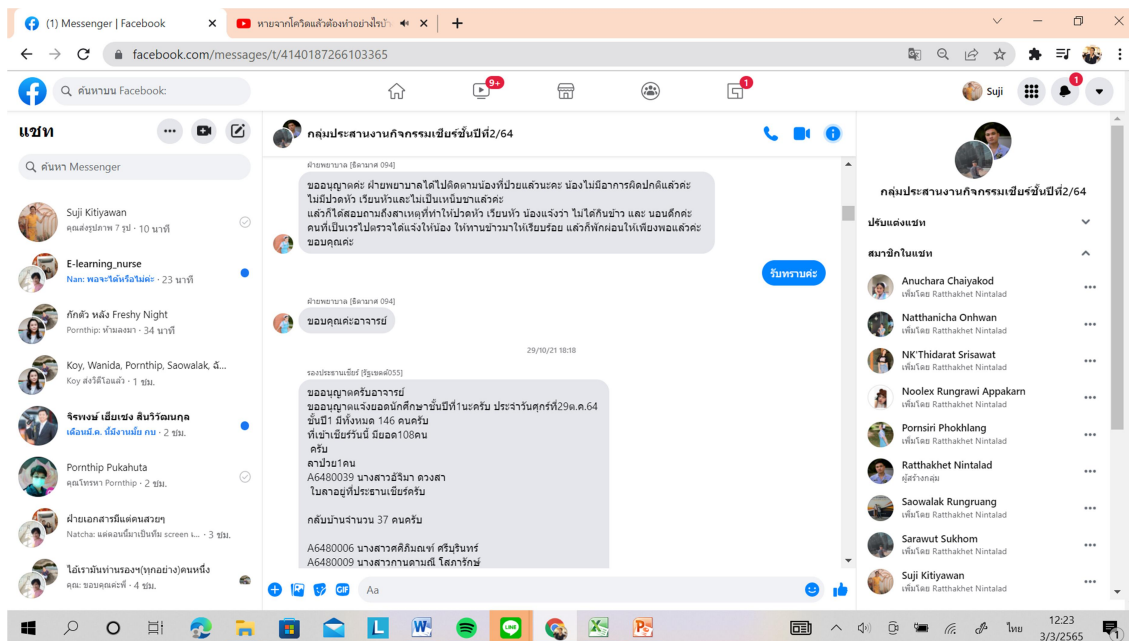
(1) Messenger | Facebook
หายจากโควิดแล้วต้องทำอย่างไรบ้
facebook.com/messages/t/4140187266103365
ค้นหาบน Facebook
9+
1
Suji
1

แชท
ค้นหา Messenger
Suji Kitiyawan
คุณส่งรูปภาพ 7 รูป · 10 นาที
E-learning_nurse
Nan: พอจะได้หรือไม่คะ · 23 นาที
ภัคตัว หลัง Freshy Night
Pornthip: ห้ามลงมา · 34 นาที
Koy, Wanida, Pornthip, Saowalak, ฉั...
Koy ส่งวิดีโอแล้ว · 1 ชม.
จิรพงษ์ เชี่ยเซ่ง สินวิวัฒนกุล
เดือนมี.ค. นี้มีงานมั้ย กบ · 2 ชม.
Pornthip Pukahuta
คุณโทรหา Pornthip · 2 ชม.
ฝ่ายเอกสารมีแต่คนสวยๆ
Natcha: แต่ตอนนี้มาเป็นทีม screen i... · 3 ชม.
ไอ้เรามันท่านรองฯ(ทุกอย่าง)คนหนึ่ง
คุณ: ขอบคุณค่ะพี่ · 4 ชม.

กลุ่มประสานงานกิจกรรมเชียร์ชั้นปีที่2/64

ฝ่ายพยาบาล [ธิดามาศ 094]
ขออนุญาตค่ะ ฝ่ายพยาบาลได้ไปติดตามน้องที่ป่วยแล้วนะคะ น้องไม่มีอาการผิดปกติแล้วค่ะ ไม่มีปวดหัว เวียนหัวและไม่เป็นเหน็บชาแล้วค่ะ
แล้วก็ได้สอบถามถึงสาเหตุที่ทำให้ปวดหัว เวียนหัว น้องแจ้งว่า ไม่ได้กินข้าว และ นอนดึกค่ะ คนที่เป็นเวรไปตรวจได้แจ้งให้น้อง ให้ทานข้าวมาให้เรียบร้อย แล้วก็พักผ่อนให้เพียงพอแล้วค่ะ ขอบคุณค่ะ

รับทราบค่ะ

ฝ่ายพยาบาล [ธิดามาศ 094]
ขอบคุณค่ะอาจารย์

29/10/21 18:18

รองประธานเชียร์ [ฐิรเชษฐ์055]
ขออนุญาตครับอาจารย์
ขออนุญาตแจ้งยอดนักศึกษาชั้นปีที่1นะครับ ประจำวันศุกร์ที่29ต.ค.64
ชั้นปี1 มีทั้งหมด 146 คนครับ
ที่เข้าเชียร์วันนี้ มียอด108คน
ครับ
ลาป่วย1คน
A6480039 นางสาวอัริมา ดวงสา
ในลาอยู่ที่ประธานเชียร์ครับ

กลับบ้านจำนวน 37 คนครับ

A6480006 นางสาวศศิภัณฑ์ ศรีบุรินทร์
A6480009 นางสาวกานดามณี โสภารักษ์

Aa

กลุ่มประสานงานกิจกรรมเชียร์ชั้นปีที่2/64
ปรับแต่งแชท
สมาชิกในแชท
Anuchara Chaiyakod
เพิ่มโดย Ratthakhet Nintalad
Natthanicha Onhwan
เพิ่มโดย Ratthakhet Nintalad
NK'Thidarat Srisawat
เพิ่มโดย Ratthakhet Nintalad
Noolex Rungrawi Appakarn
เพิ่มโดย Ratthakhet Nintalad
Pornsiri Phokhlang
เพิ่มโดย Ratthakhet Nintalad
Ratthakhet Nintalad
ผู้สร้างกลุ่ม
Saowalak Rungruang
เพิ่มโดย Ratthakhet Nintalad
Sarawut Sukhom
เพิ่มโดย Ratthakhet Nintalad
Suji Kitiyawan
เพิ่มโดย Ratthakhet Nintalad

ไทย
12:23
3/3/2565
1